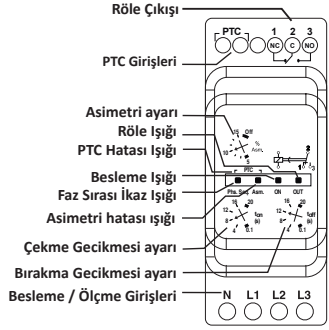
Röle Çıkışı
PTC
1 2 3
NC C NO
PTC Girişleri
Asimetri ayarı
Röle Işığı
PTC Hatası Işığı
Besleme Işığı
Faz Sırası İkaz Işığı
Asimetri hatası ışığı
Çekme Gecikmesi ayarı
Bırakma Gecikmesi ayarı
Besleme / Ölçme Girişleri
15 Off
10 % Asm.
5
PTC
Phs. Seq. Asm. ON OUT
12 15 20
8 ton (s)
4 0.1
12 15 20
8 toff (s)
4 0.1
N L1 L2 L3